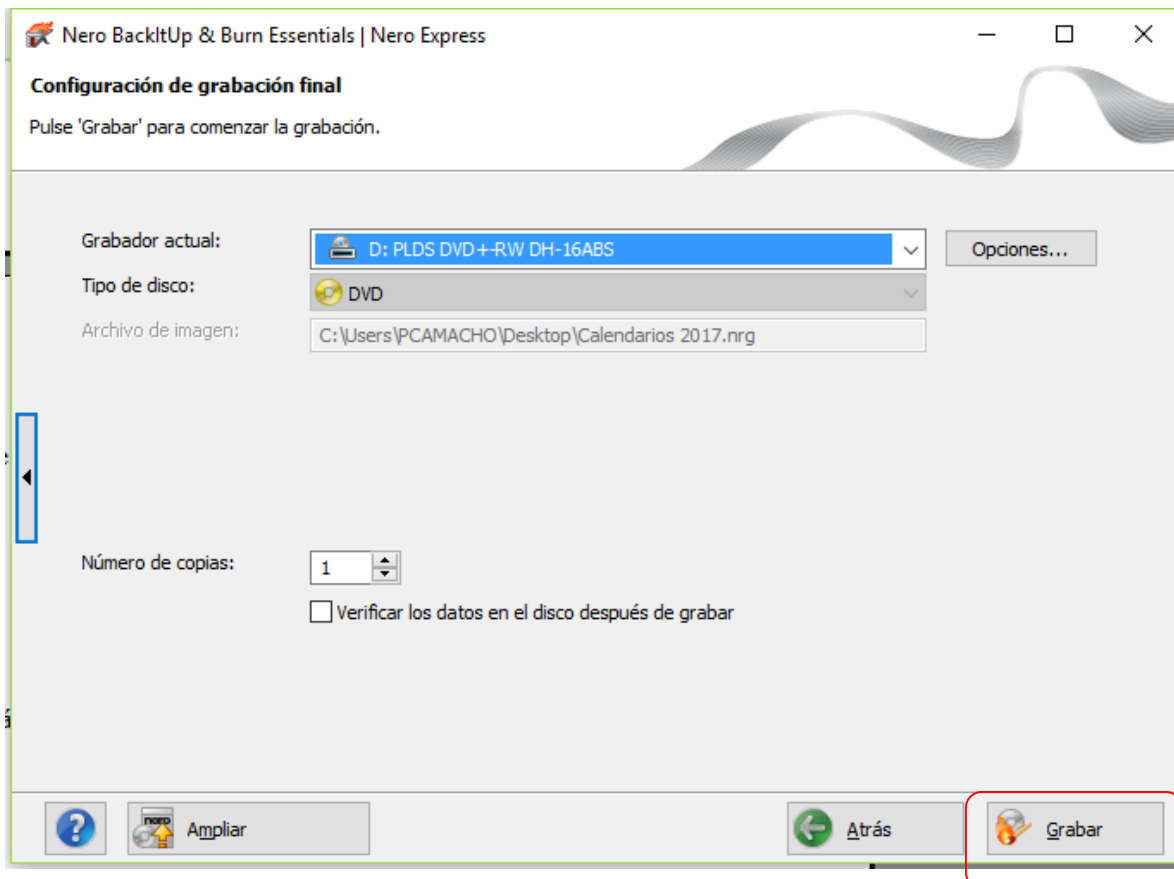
Nero BackItUp & Burn Essentials | Nero Express

Configuración de grabación final

Pulse 'Grabar' para comenzar la grabación.

Grabador actual: D: PLDS DVD+-RW DH-16ABS

Opciones...

Tipo de disco: DVD

Archivo de imagen: C:\Users\PCAMACHO\Desktop\Calendarios 2017.nrg

Número de copias: 1

Verificar los datos en el disco después de grabar

?

Ampliar

Atrás

Grabar